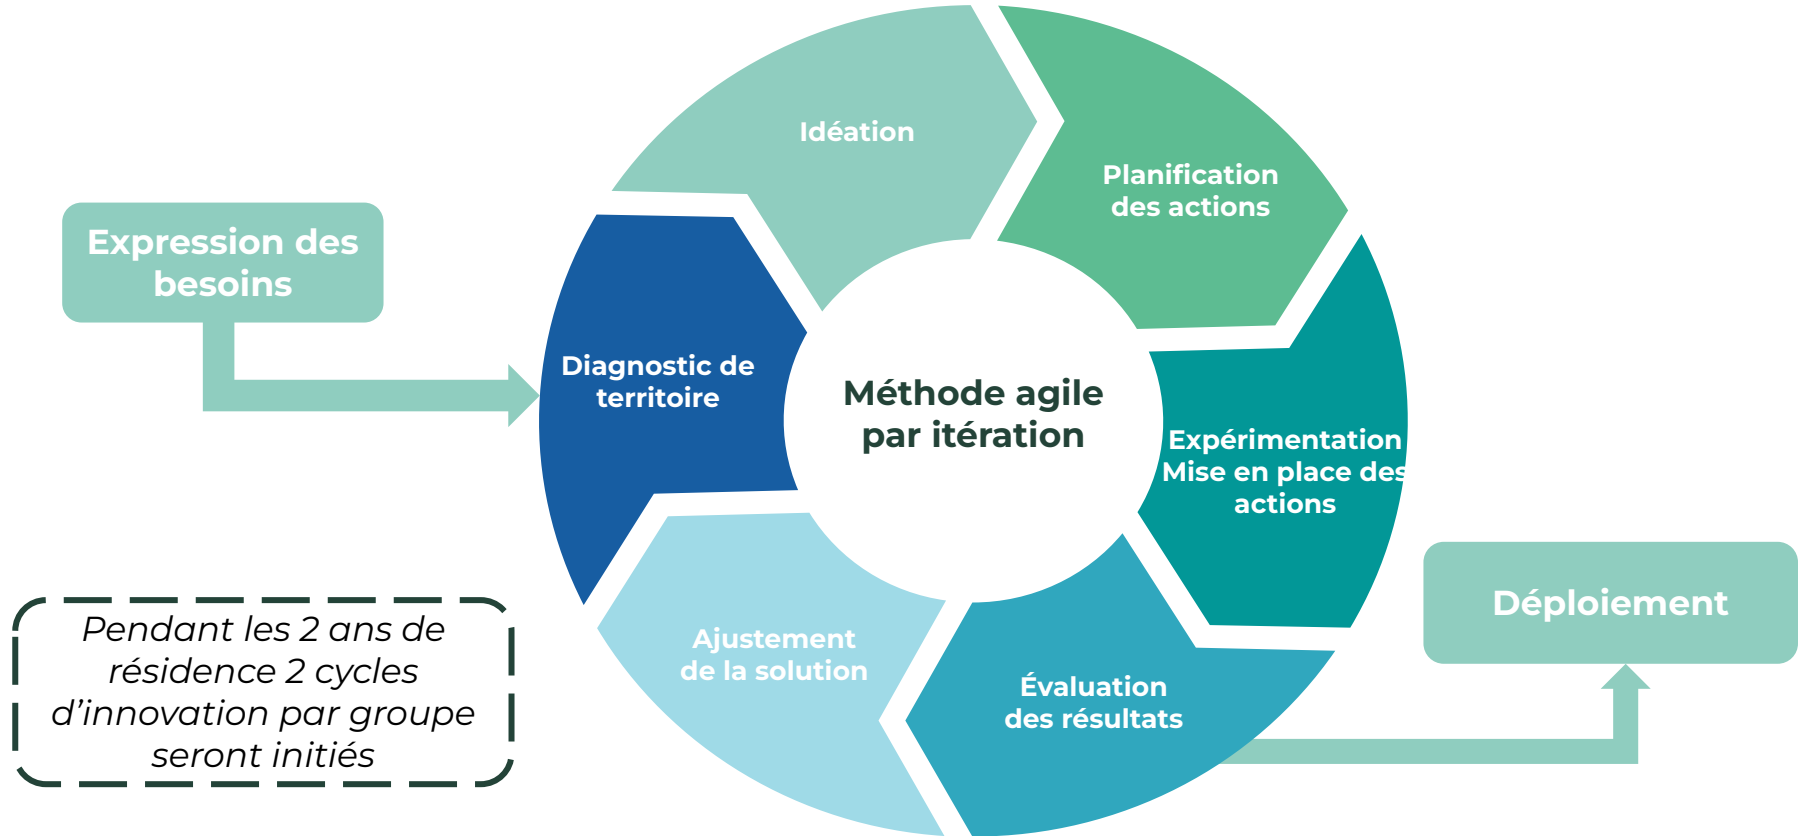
Expression des besoins

Idéation

Planification des actions

Diagnostic de territoire

Méthode agile par itération

Expérimentation Mise en place des actions

Ajustement de la solution

Évaluation des résultats

Déploiement

*Pendant les 2 ans de résidence 2 cycles d'innovation par groupe seront initiés*